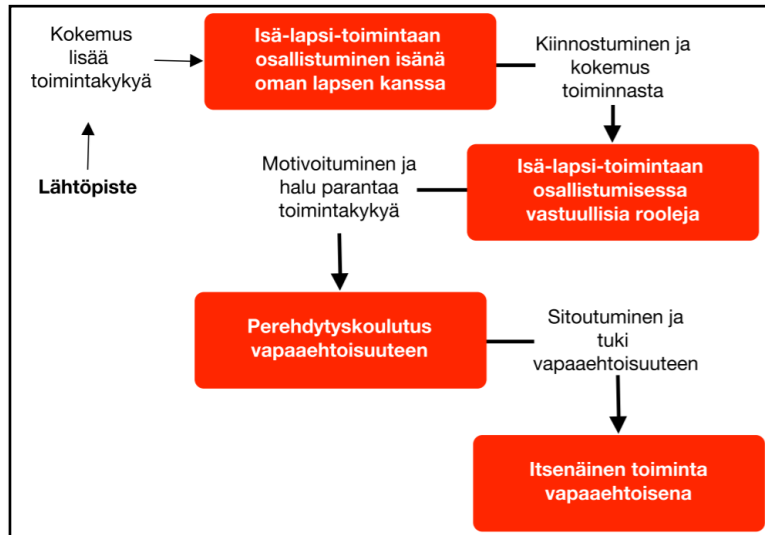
Kokemus lisää toimintakykyä

Isä-lapsi-toimintaan osallistuminen isänä oman lapsen kanssa

Kiinnostuminen ja kokemus toiminnasta

Lähtöpiste

Motivoituminen ja halu parantaa toimintakykyä

Isä-lapsi-toimintaan osallistumisessa vastuullisia rooleja

Perehdytyskoulutus vapaaehtoisuuteen

Sitoutuminen ja tuki vapaaehtoisuuteen

Itsenäinen toiminta vapaaehtoisena